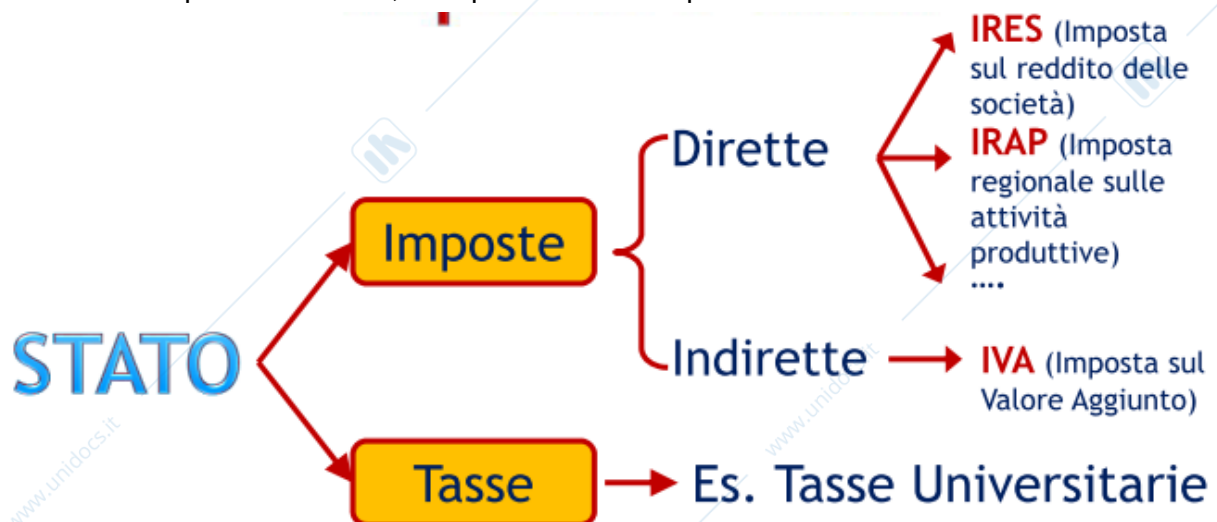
STATO

Imposte

Dirette

IRES (Imposta sul reddito delle società)

IRAP (Imposta regionale sulle attività produttive)

....

Indirette

IVA (Imposta sul Valore Aggiunto)

Tasse

Es. Tasse Universitarie

www.unidocs.it